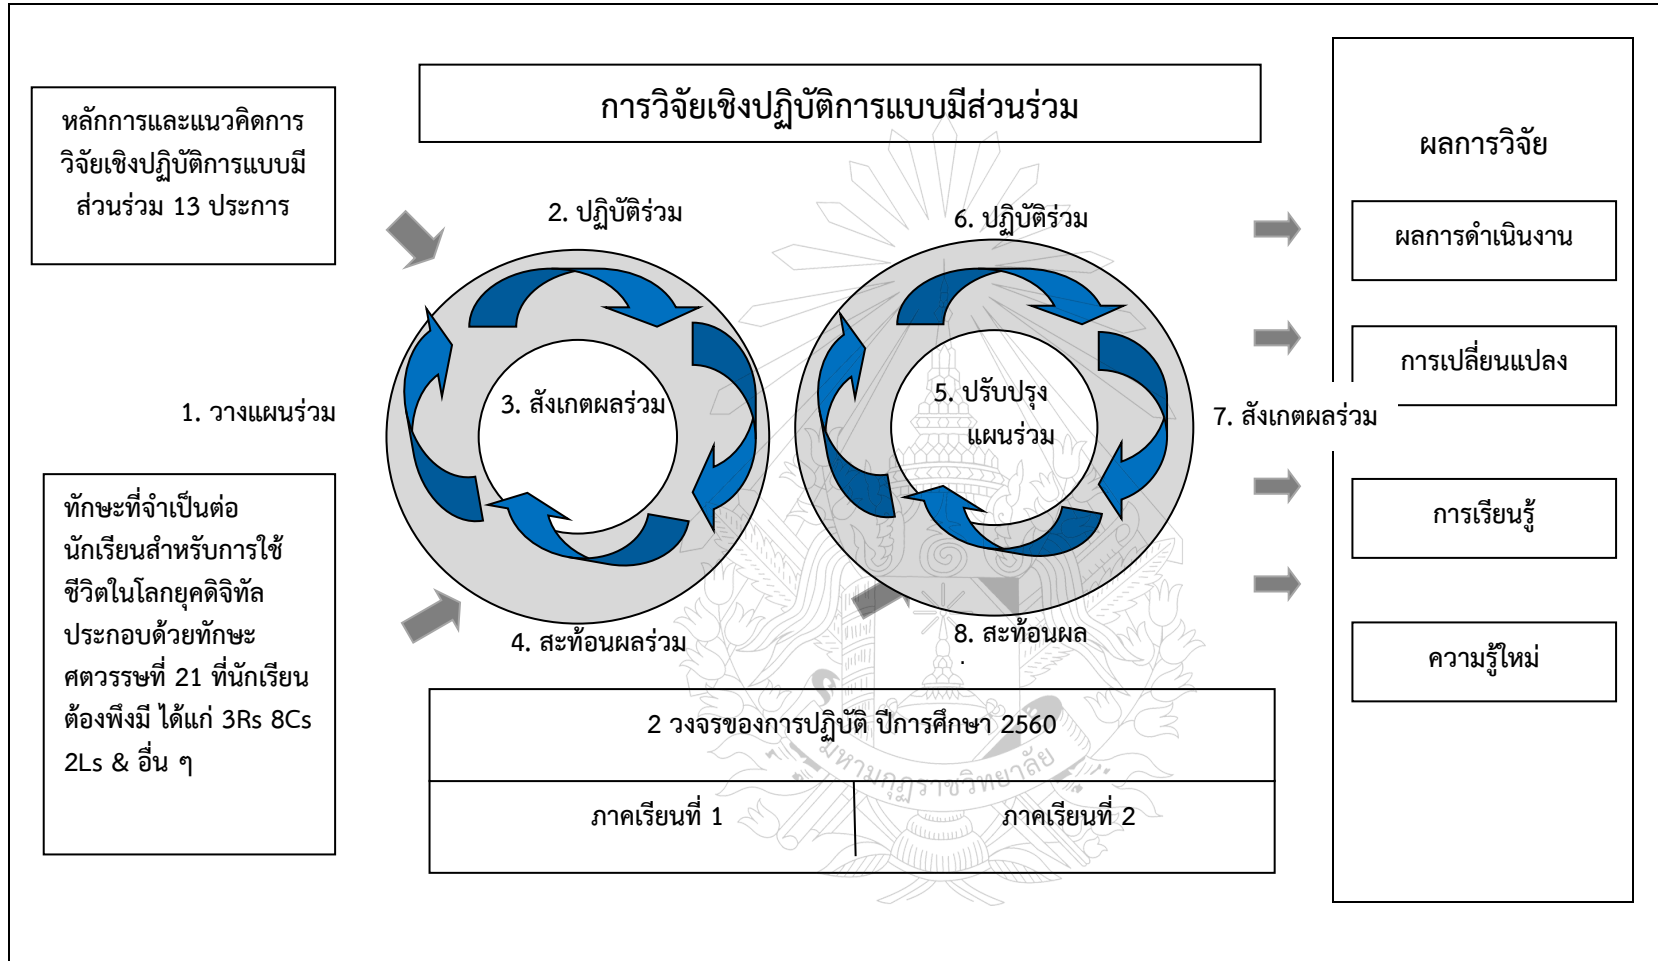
หลักการและแนวคิดการวิจัยเชิงปฏิบัติการแบบมีส่วนร่วม 13 ประการ

การวิจัยเชิงปฏิบัติการแบบมีส่วนร่วม

ผลการวิจัย

2. ปฏิบัติร่วม

6. ปฏิบัติร่วม

ผลการดำเนินงาน

การเปลี่ยนแปลง

1. วางแผนร่วม

3. สังเกตผลร่วม

5. ปรับปรุงแผนร่วม

7. สังเกตผลร่วม

ทักษะที่จำเป็นต่อนักเรียนสำหรับการใช้ชีวิตในโลกยุคดิจิทัล ประกอบด้วยทักษะศตวรรษที่ 21 ที่นักเรียนต้องพึงมี ได้แก่ 3Rs 8Cs 2Ls & อื่น ๆ

การเรียนรู้

4. สะท้อนผลร่วม

8. สะท้อนผล

ความรู้ใหม่

2 วงจรของการปฏิบัติ ปีการศึกษา 2560

| ภาคเรียนที่ 1 | ภาคเรียนที่ 2 |
|---|---|

มหาวิทยาลัยราชภัฏ